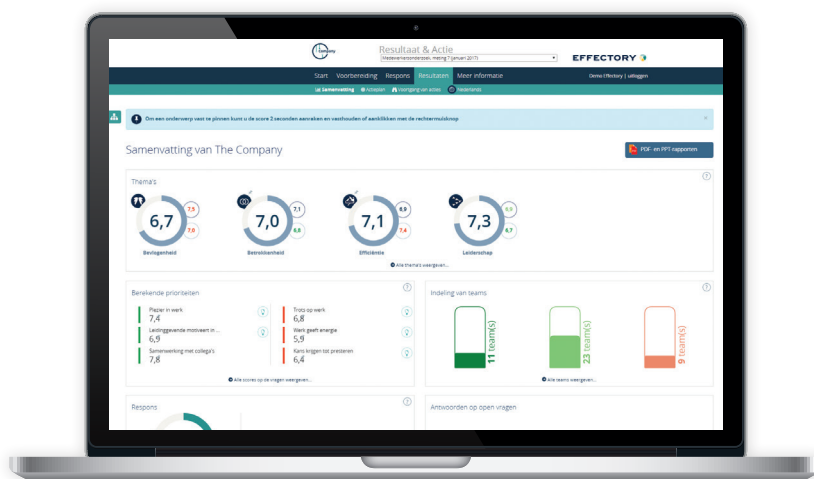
Company

Resultaat & Actie

Medewerkersonderzoek meting 1 (januari 2017)

EFFECTORY

Start Voorbereiding Respons Resultaten Meer informatie

Demo Effectory | uitloggen

Samenvatting Activiteiten Voortgang van acties Heatmaps

Om een onderwerp vast te pinnen kunt u de score 2 seconden aanraken en vasthouden of aanklikken met de rechtermuisknop

Samenvatting van The Company

PDF- en PPT-rapporten

Thema's

6,7 7,5 7,0 Bevlogenheid

7,0 7,1 6,8 Betrokkenheid

7,1 6,9 7,4 Efficiëntie

7,3 6,9 6,7 Leiderschap

Alle thema's weergeven...

Berekende prioriteiten

Plezier in werk 7,4

Leidinggevende motiveert in ... 6,9

Samenwerking met collega's 7,8

Trots op werk 6,8

Werk geeft energie 5,9

Kans krijgen tot presteren 6,4

Alle scores op de vragen weergeven...

Indeling van teams

11 team(s)

23 team(s)

9 team(s)

Alle teams weergeven...

Respons

Antwoorden op open vragen